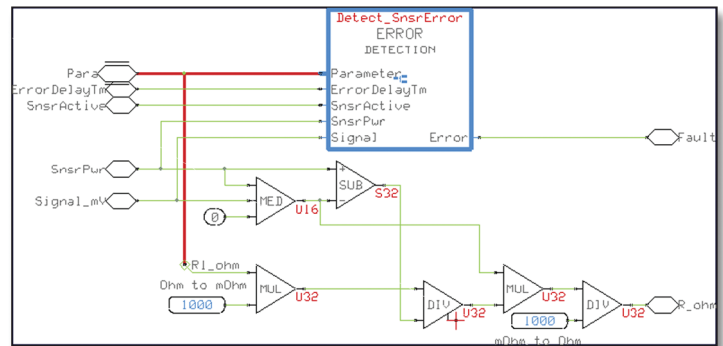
Detect_SnsrError
ERROR
DETECTION

Para
ErrorDelayTm
SnsrActive

Parameter
ErrorDelayTm
SnsrActive
SnsrPwr
Signal
Error

Fault

SnsrPwr
Signal_mV

MED
0
U16
SUB
+
−
S32

R1_ohm
Ohm to mOhm
1000
MUL
U32

DIV
U32
MUL
U32
DIV
U32
R_ohm
1000
mOhm to Ohm